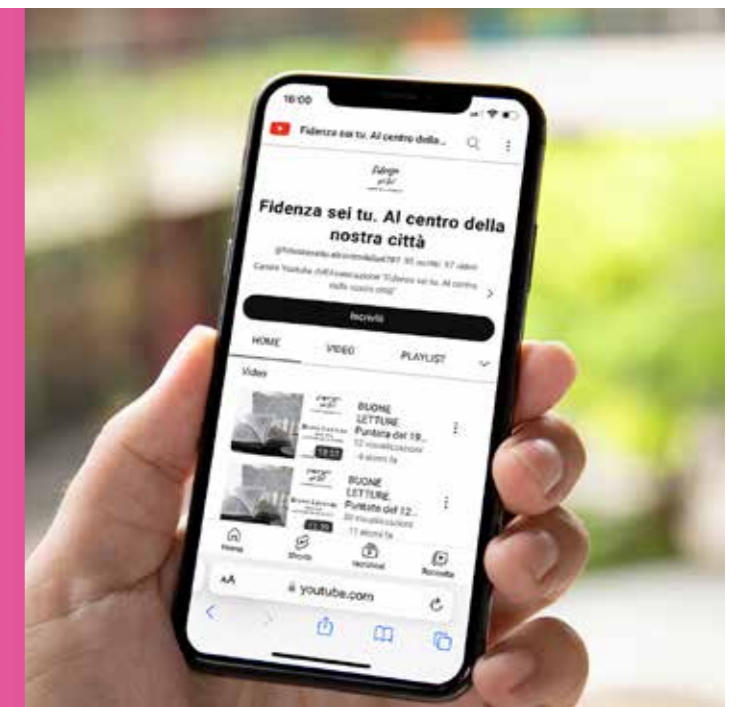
16:00

Fidenza sei tu. Al centro della...

Fidenza sei tu

Fidenza sei tu. Al centro della nostra città

@fidenzaseitu.alcentrodella6787 95 iscritti 97 video

Canale Youtube dell'associazione "Fidenza sei tu. Al centro della nostra città"

Iscriviti

HOME

VIDEO

PLAYLIST

Video

BUONE LETTURE Puntata del 19...
52 visualizzazioni · 4 giorni fa

12:32

BUONE LETTURE Puntata del 12...
80 visualizzazioni · 11 giorni fa

11:30

Home

Shorts

Iscrizioni

Raccolta

AA

youtube.com